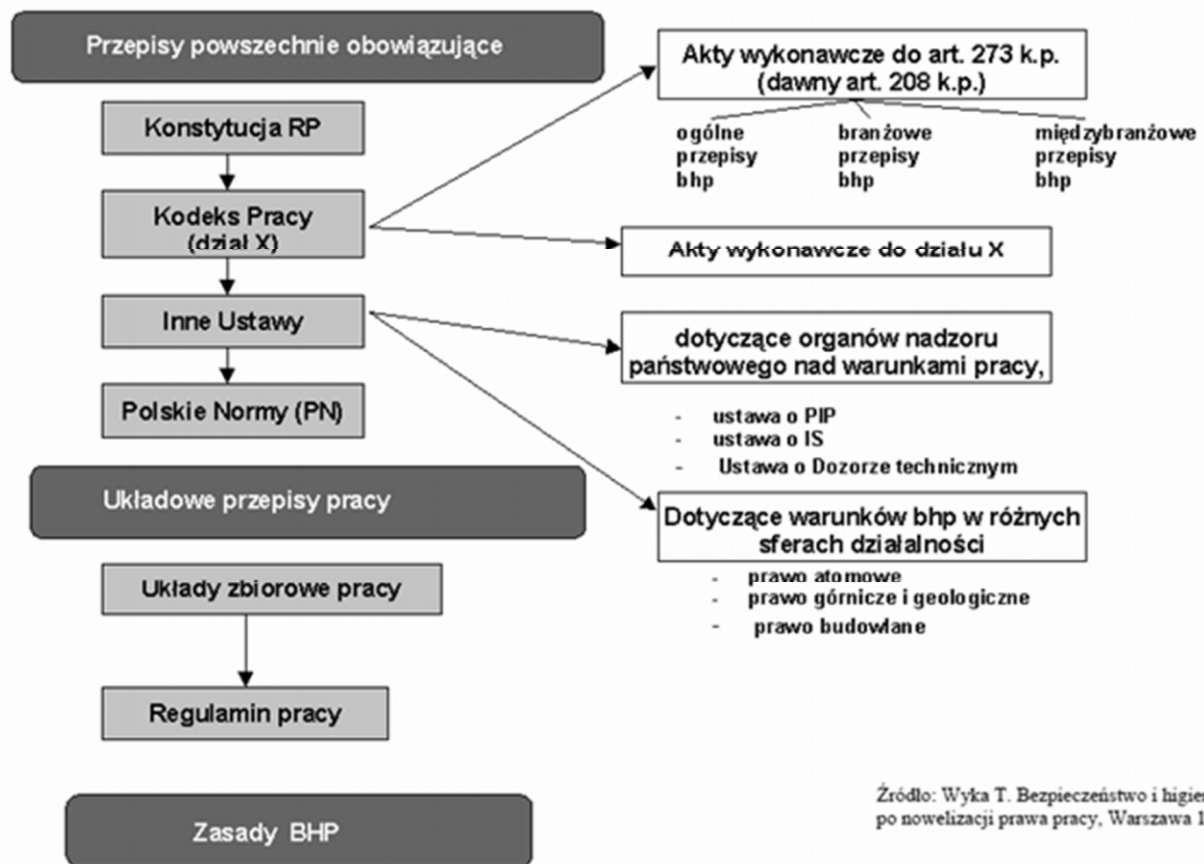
Przepisy powszechnie obowiązujące

Konstytucja RP

Kodeks Pracy (dział X)

Inne Ustawy

Polskie Normy (PN)

Układowe przepisy pracy

Układy zbiorowe pracy

Regulamin pracy

Zasady BHP

Akty wykonawcze do art. 273 k.p. (dawny art. 208 k.p.)

ogólne przepisy bhp

branżowe przepisy bhp

międzybranżowe przepisy bhp

Akty wykonawcze do działu X

dotyczące organów nadzoru państwowego nad warunkami pracy,

- ustawa o PIP
- ustawa o IS
- Ustawa o Dozorze technicznym

Dotyczące warunków bhp w różnych sferach działalności

- prawo atomowe
- prawo górnicze i geologiczne
- prawo budowlane

Źródło: Wyka T. Bezpieczeństwo i higier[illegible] po nowelizacji prawa pracy, Warszawa 1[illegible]